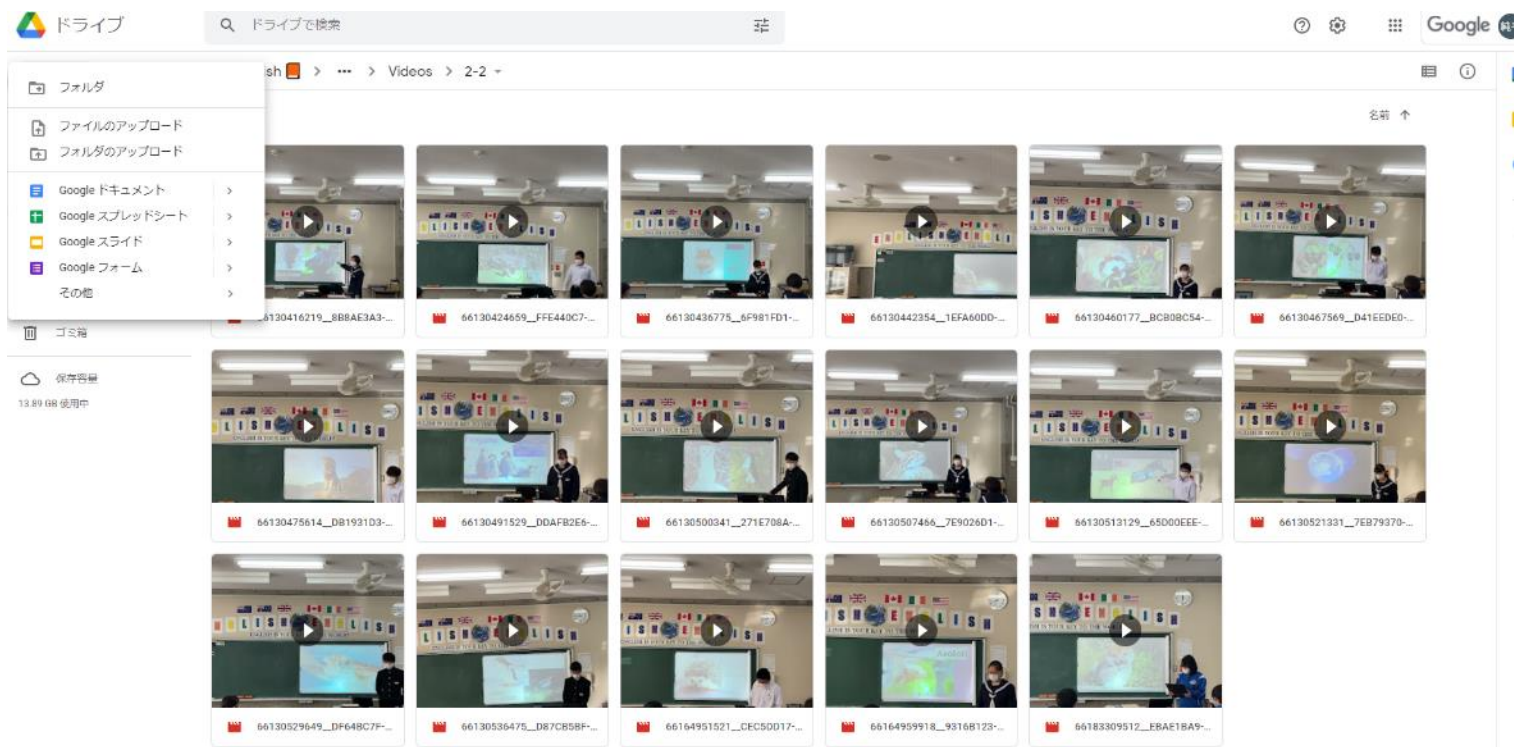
ドライブ

ドライブで検索

Google

ish > ··· > Videos > 2-2

フォルダ

ファイルのアップロード
フォルダのアップロード

Google ドキュメント >
Google スプレッドシート >
Google スライド >
Google フォーム >
その他 >

ゴミ箱

保存容量

13.89 GB 使用中

名前 ↑

66130416219_8B8AE3A3-...
66130424659_FFE440C7-...
66130436775_6F981FD1-...
66130442354_1EFA60DD-...
66130460177_BCB0BC54-...
66130467569_D41EEDE0-...
66130475614_DB1931D3-...
66130491529_DDAFB2E6-...
66130500341_271E708A-...
66130507466_7E9026D1-...
66130513129_65D00EEE-...
66130521331_7EB79370-...
66130529649_DF648C7F-...
66130536475_D87CB5BF-...
66164951521_CEC5DD17-...
66164959918_9316B123-...
66183309512_EBAE1BA9-...